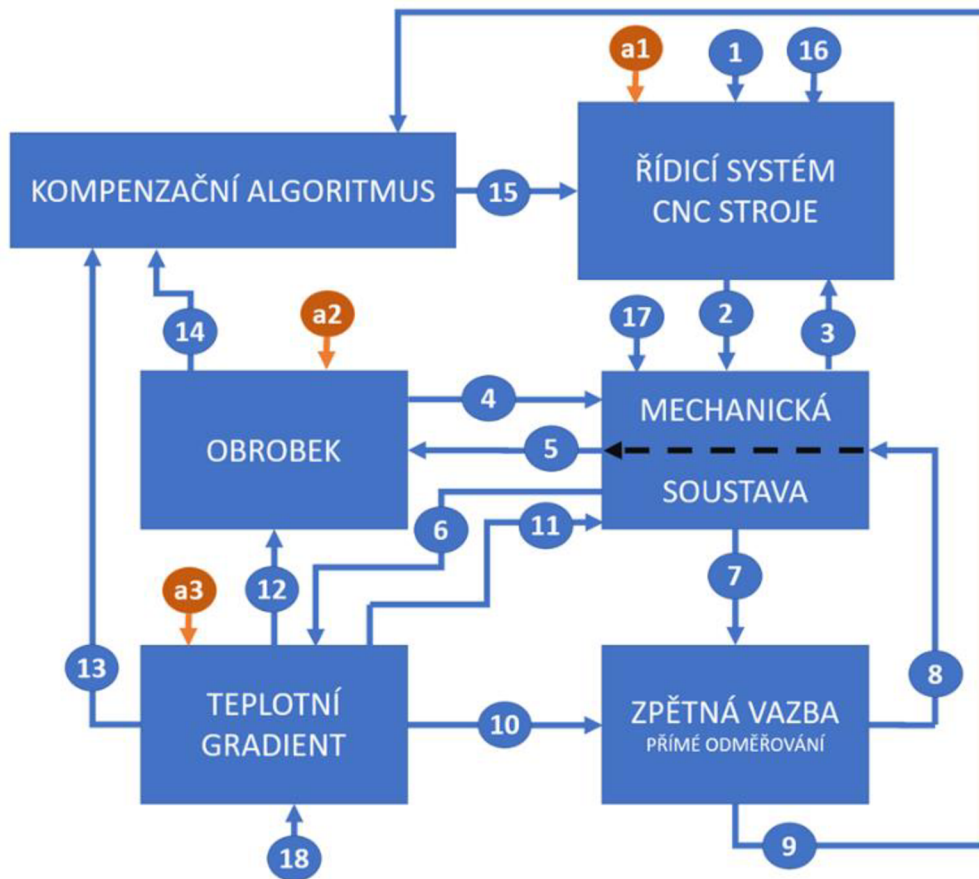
a1

1

16

KOMPENZAČNÍ ALGORITMUS

15

ŘÍDICÍ SYSTÉM CNC STROJE

14

a2

17

2

3

OBROBEK

4

5

MECHANICKÁ

SOUSTAVA

6

11

a3

12

7

13

TEPLOTNÍ GRADIENT

10

ZPĚTNÁ VAZBA
PŘÍMÉ ODMĚŘOVÁNÍ

8

18

9